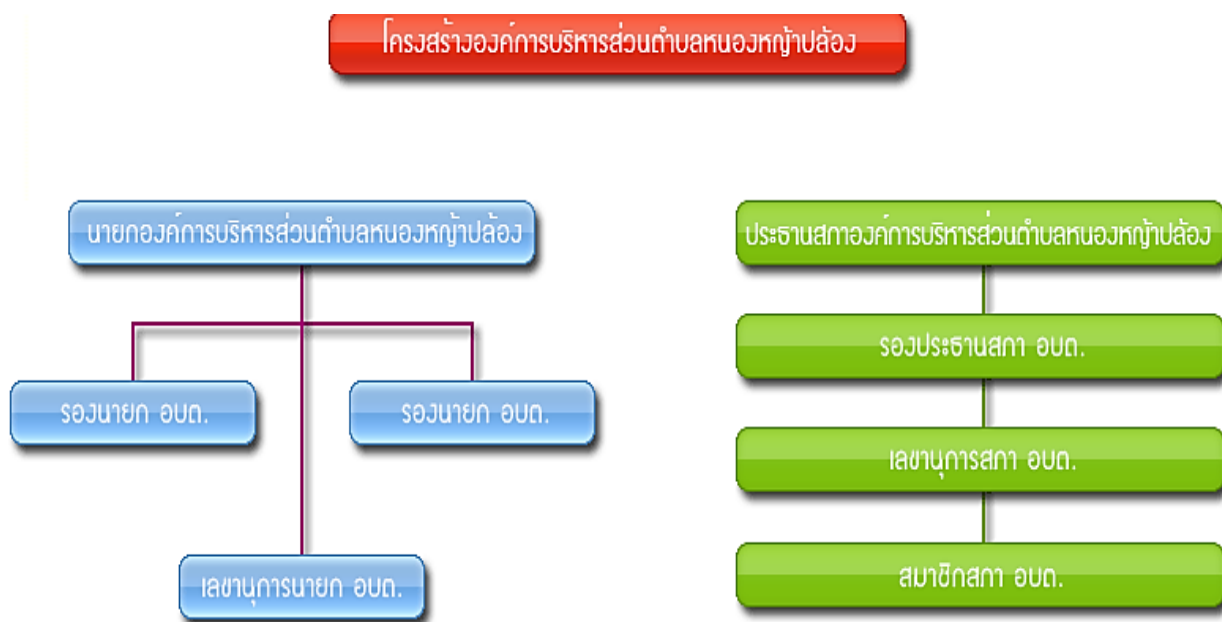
โครงสร้างองค์การบริหารส่วนตำบลหนองหญ้าปล้อง

นายกองค์การบริหารส่วนตำบลหนองหญ้าปล้อง

รองนายก อบต.

รองนายก อบต.

เลขานุการนายก อบต.

ประธานสภาองค์การบริหารส่วนตำบลหนองหญ้าปล้อง

รองประธานสภา อบต.

เลขานุการสภา อบต.

สมาชิกสภา อบต.